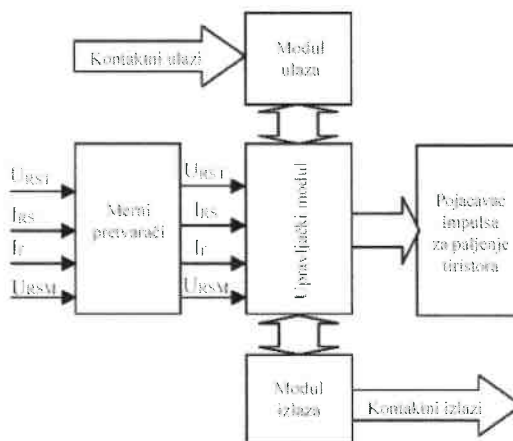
Kontaktni ulazi

Modul ulaza

$U_{RST}$

$I_{RS}$

$I_F$

$U_{RSM}$

Merni pretvarači

$U_{RST}$

$I_{RS}$

$I_F$

$U_{RSM}$

Upravljački modul

Pojacavac impulsa za paljenje tiristora

Modul izlaza

Kontaktni izlazi